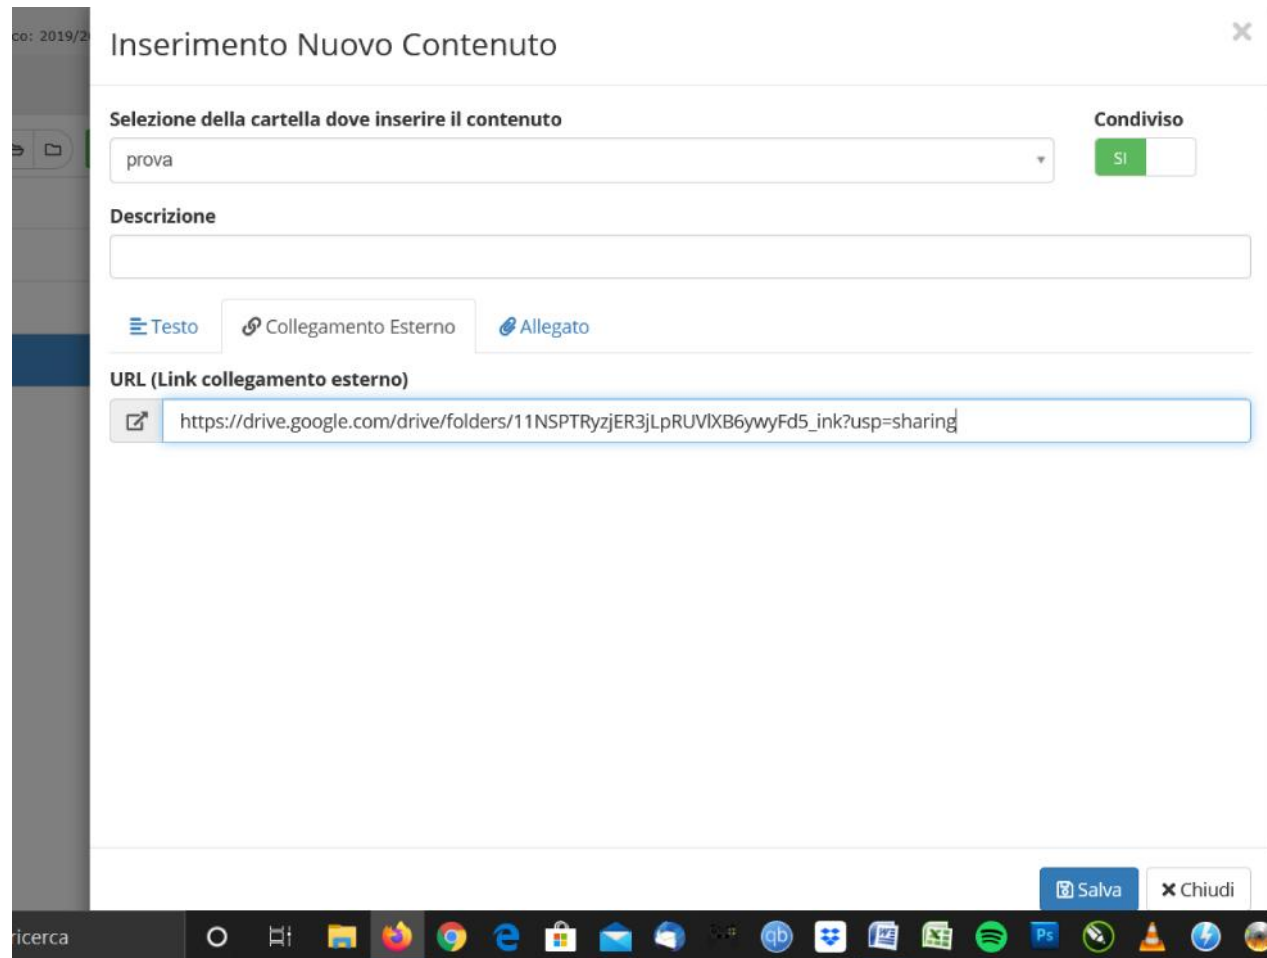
co: 2019/2

Inserimento Nuovo Contenuto

×

Selezione della cartella dove inserire il contenuto

prova

Condiviso

SI

Descrizione

Testo

Collegamento Esterno

Allegato

URL (Link collegamento esterno)

https://drive.google.com/drive/folders/11NSPTRyzjER3jLpRUVlXB6ywyFd5_ink?usp=sharing

Salva

Chiudi

ricerca

qb

Ps